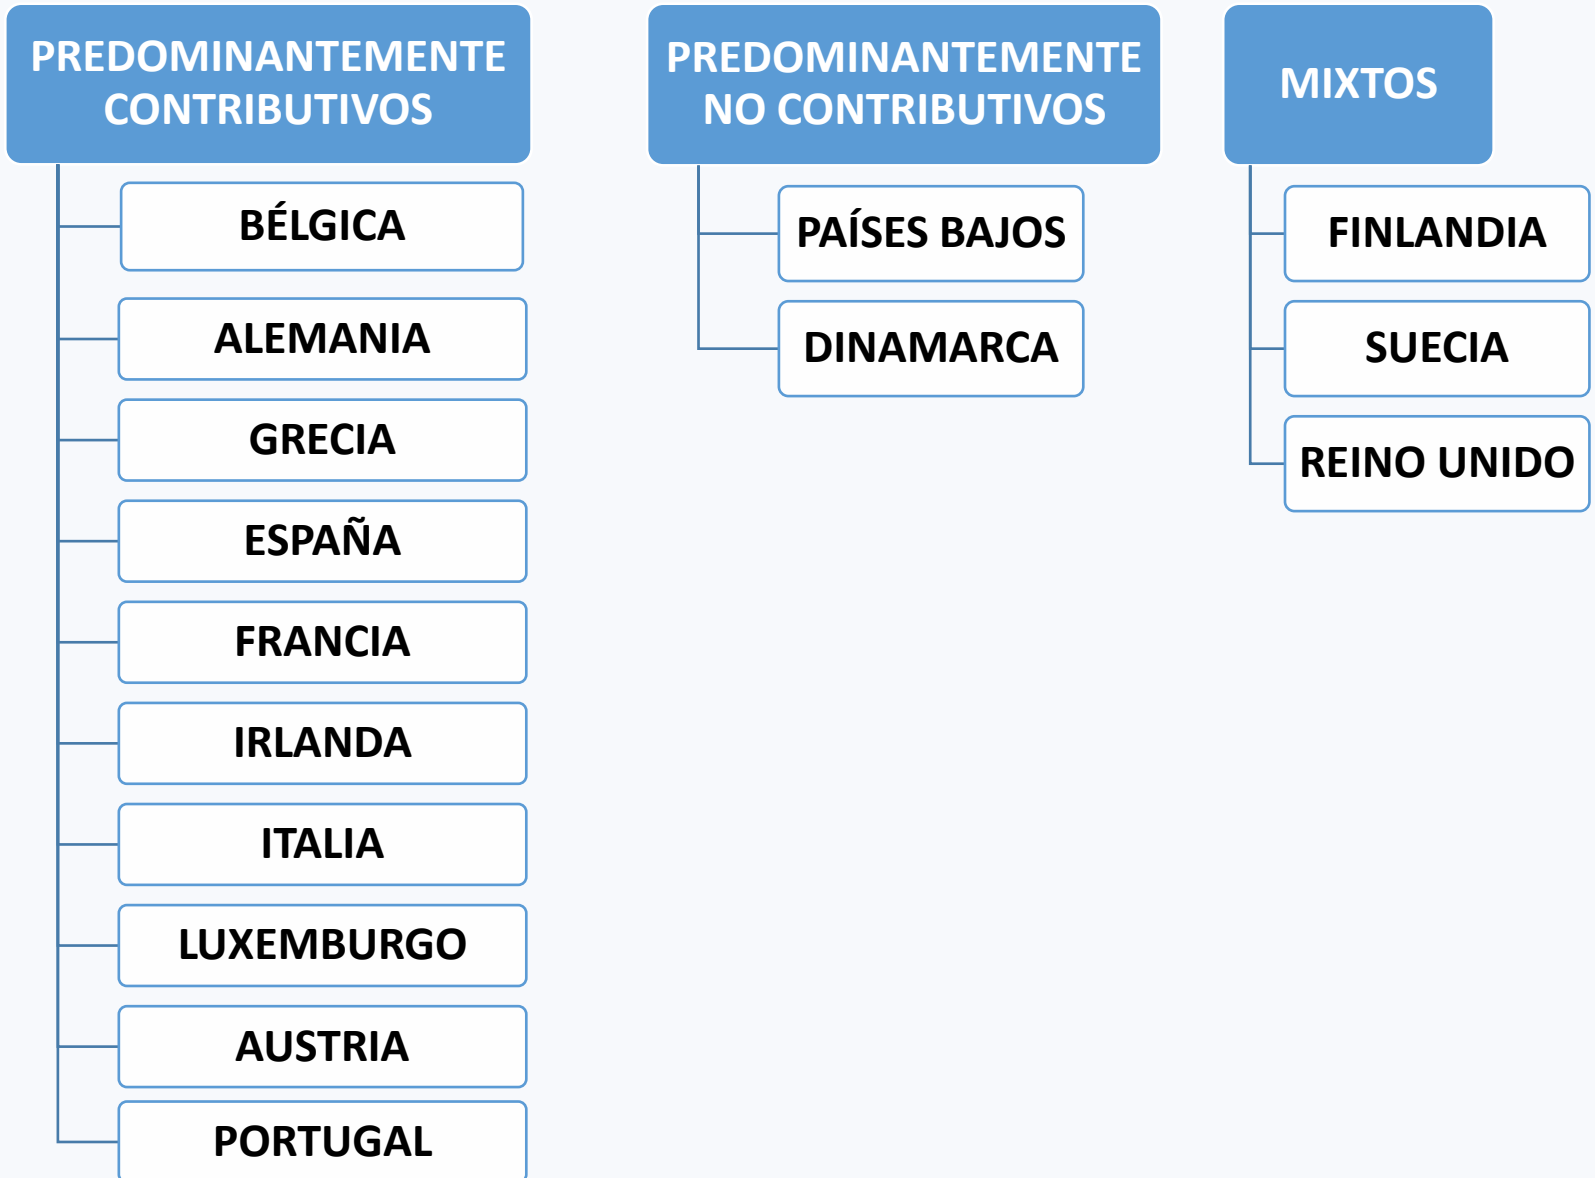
PREDOMINANTEMENTE CONTRIBUTIVOS

BÉLGICA

ALEMANIA

GRECIA

ESPAÑA

FRANCIA

IRLANDA

ITALIA

LUXEMBURGO

AUSTRIA

PORTUGAL

PREDOMINANTEMENTE NO CONTRIBUTIVOS

PAÍSES BAJOS

DINAMARCA

MIXTOS

FINLANDIA

SUECIA

REINO UNIDO